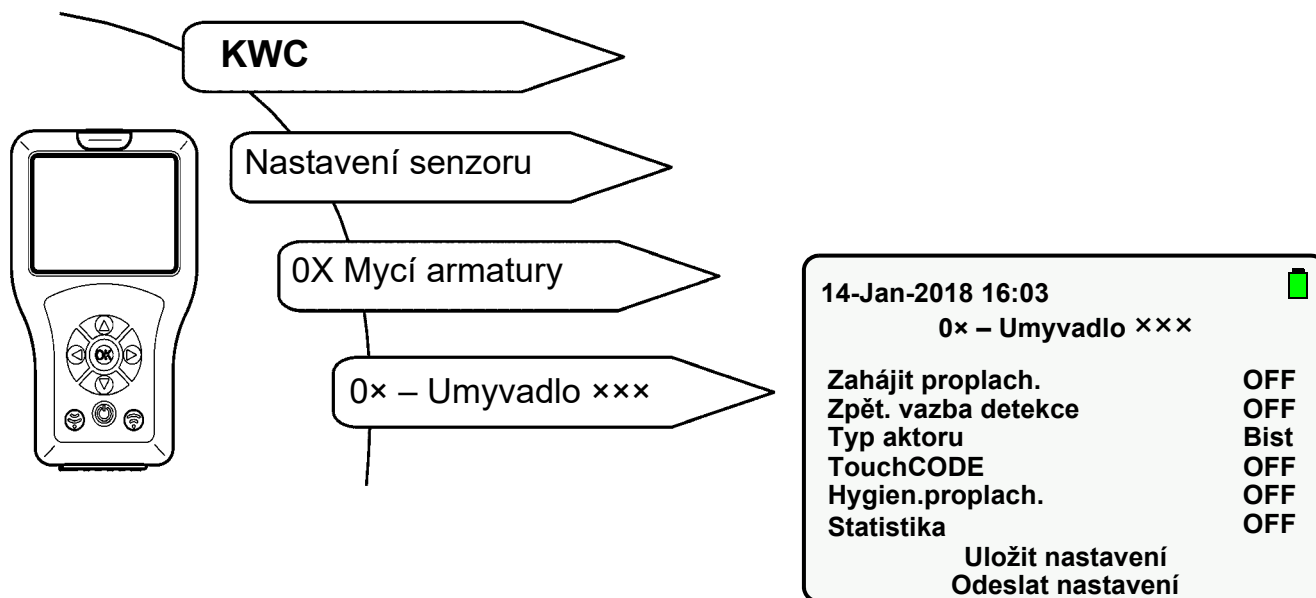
KWC

Nastavení senzoru

0X Mycí armatury

0× – Umyvadlo ×××

OK

14-Jan-2018 16:03
0× – Umyvadlo ×××

| | |
|---|---|
| Zahájit proplach. | OFF |
| Zpět. vazba detekce | OFF |
| Typ aktoru | Bist |
| TouchCODE | OFF |
| Hygien.proplach. | OFF |
| Statistika | OFF |

Uložit nastavení
Odeslat nastavení